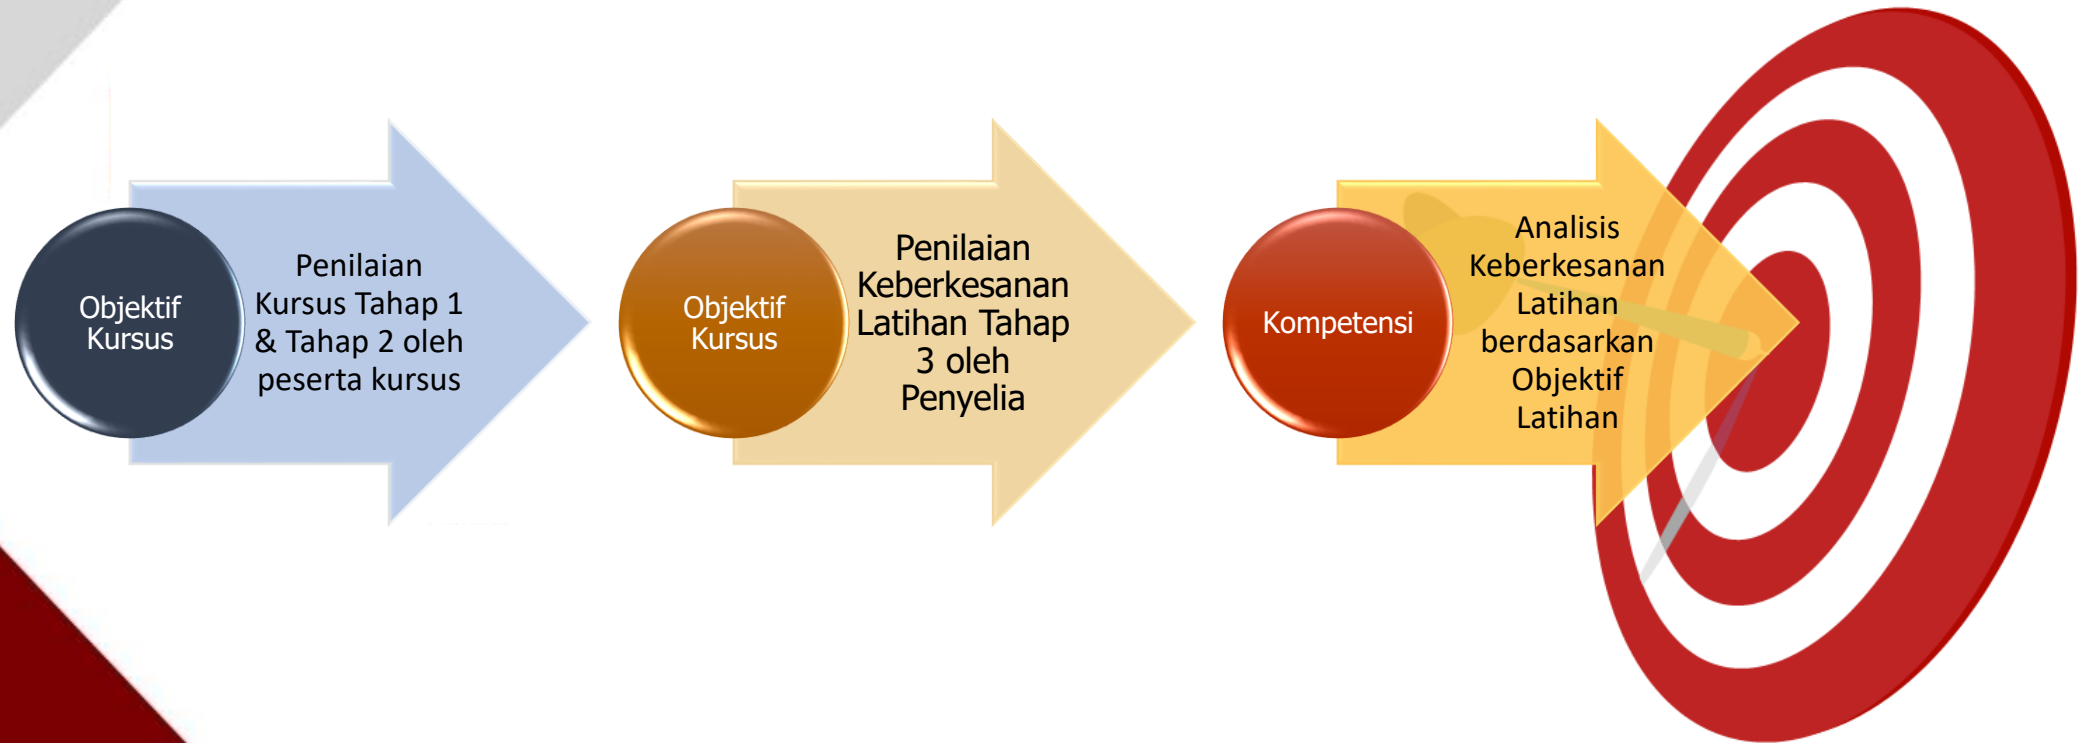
Objektif Kursus

Penilaian Kursus Tahap 1 & Tahap 2 oleh peserta kursus

Objektif Kursus

Penilaian Keberkesanan Latihan Tahap 3 oleh Penyelia

Kompetensi

Analisis Keberkesanan Latihan berdasarkan Objektif Latihan